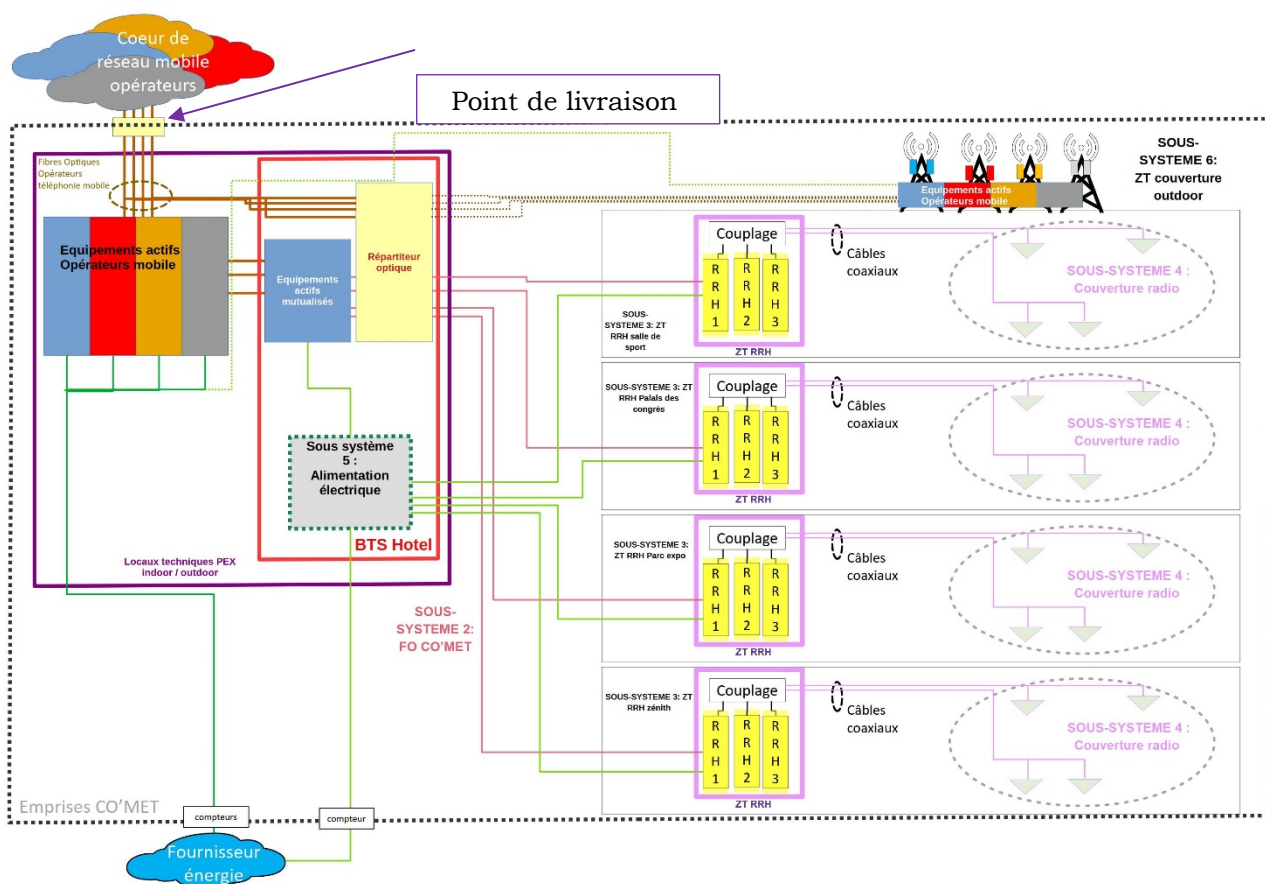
Coeur de réseau mobile opérateurs

Point de livraison

SOUS-SYSTEME 6: ZT couverture outdoor

Equipements actifs Opérateurs mobile

Fibres Optiques Opérateurs téléphonie mobile

Equipements actifs Opérateurs mobile

Equipements actifs mutualisés

Répartiteur optique

Couplage

R R H 1

R R H 2

R R H 3

Câbles coaxiaux

SOUS-SYSTEME 4 : Couverture radio

SOUS-SYSTEME 3: ZT RRH salle de sport

ZT RRH

Couplage

SOUS-SYSTEME 3: ZT RRH Palais des congrès

R R H 1

R R H 2

R R H 3

Câbles coaxiaux

SOUS-SYSTEME 4 : Couverture radio

ZT RRH

Sous système 5 : Alimentation électrique

BTS Hotel

Locaux techniques PEX indoor / outdoor

Couplage

SOUS-SYSTEME 3: ZT RRH Parc expo

R R H 1

R R H 2

R R H 3

Câbles coaxiaux

SOUS-SYSTEME 4 : Couverture radio

ZT RRH

SOUS-SYSTEME 2: FO CO'MET

Couplage

SOUS-SYSTEME 3: ZT RRH zénith

R R H 1

R R H 2

R R H 3

Câbles coaxiaux

SOUS-SYSTEME 4 : Couverture radio

ZT RRH

Emprises CO'MET

compteurs

compteur

Fournisseur énergie